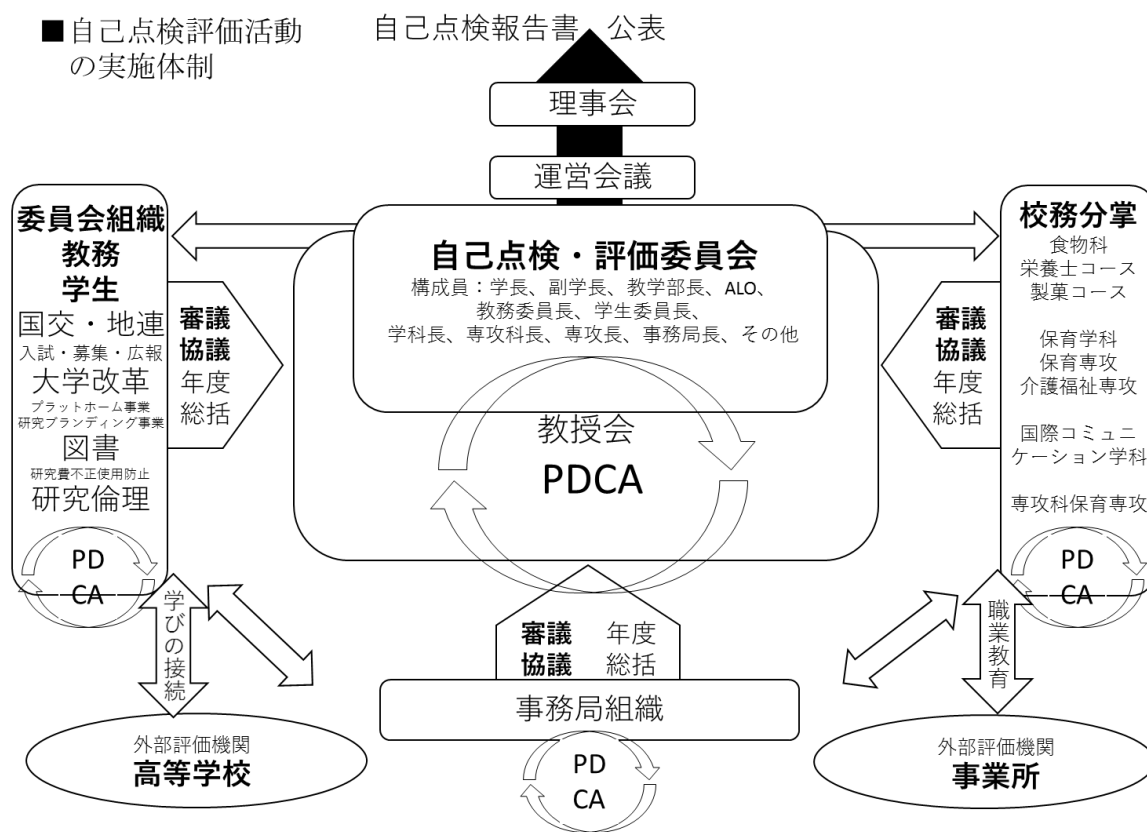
■自己点検評価活動の実施体制

自己点検報告書、公表

理事会

運営会議

委員会組織
教務
学生
国交・地連
入試・募集・広報
大学改革
プラットホーム事業
研究ブランディング事業
図書
研究費不正使用防止
研究倫理

PD
CA

審議
協議
年度
総括

自己点検・評価委員会
構成員：学長、副学長、教学部長、ALO、教務委員長、学生委員長、学科長、専攻科長、専攻長、事務局長、その他

教授会
PDCA

校務分掌
食物科
栄養士コース
製菓コース

保育学科
保育専攻
介護福祉専攻

国際コミュニケーション学科

専攻科保育専攻

PD
CA

審議
協議
年度
総括

学びの接続

審議
協議
年度
総括

事務局組織

PD
CA

職業教育

外部評価機関
高等学校

外部評価機関
事業所